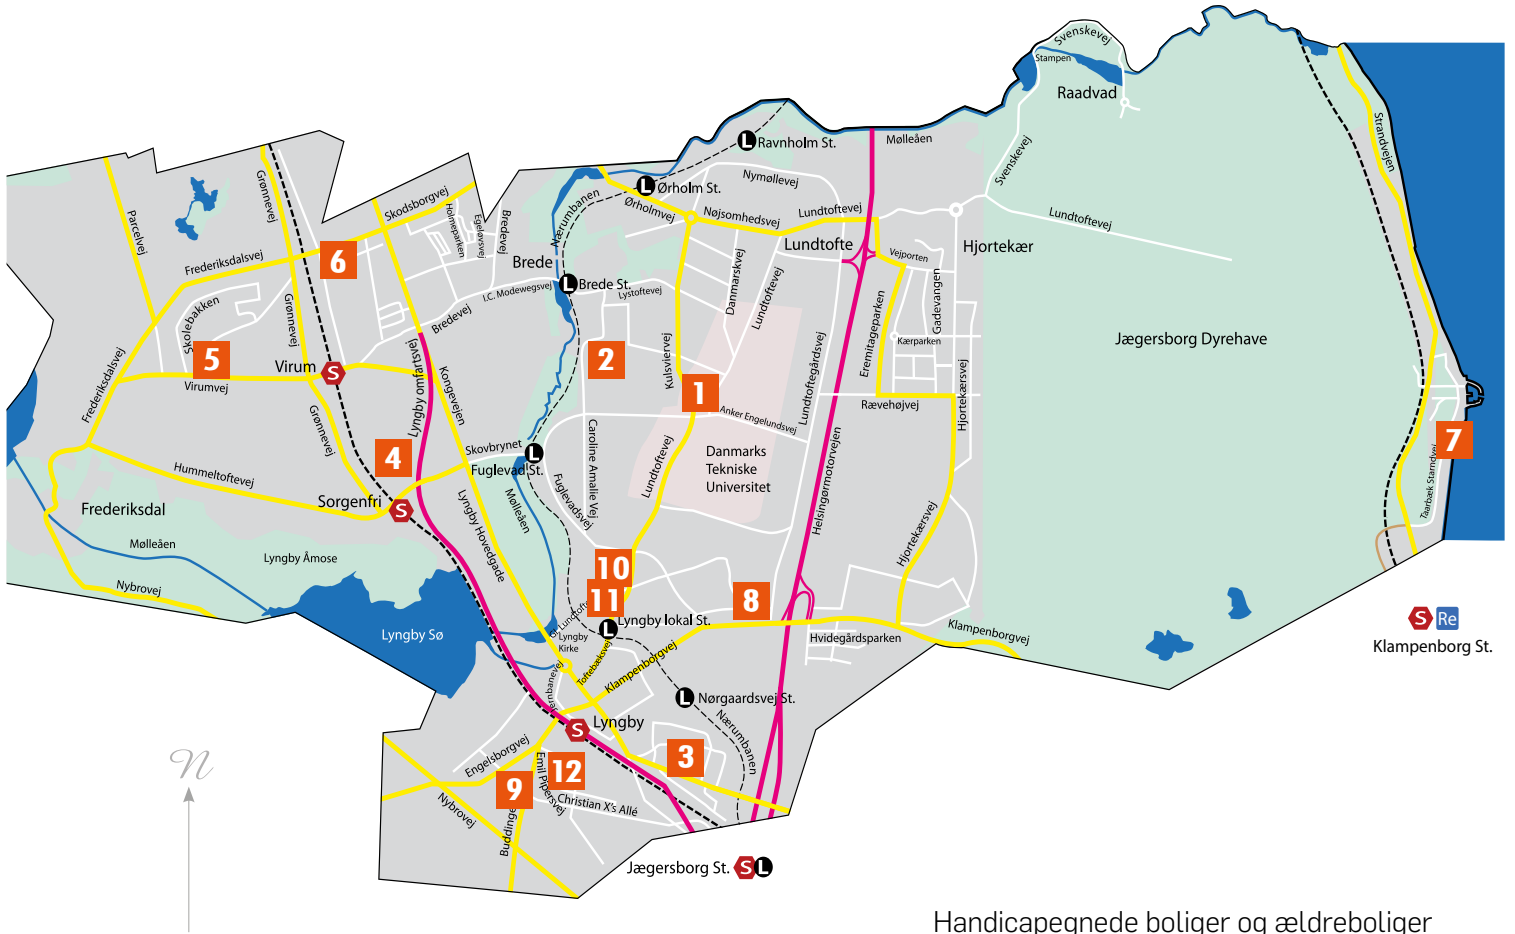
Svenskevej
Stampen
Raadvad
Ravnholm St.
Mølleåen
Ørholm St.
Nymøllevej
Svenskevej
Nærumbanen
Ørholmvej
Nøjsomhedsvej
Lundtoftevej
Lundtoftevej
Lundtofte
Vejporten
Hjortekær
Skodsborgvej
Holmeparken
Egeløvsvej
Bredevej
Brede
Brede St.
Lystoftevej
Danmarksvej
Lundtoftevej
Gadevangen
Kærparken
Eremitageparken
Jægersborg Dyrehave
Strandvejen
Grønnevej
Parcelvej
Frederiksdalsvej
6
Skolebakken
Grønnevej
I.C. Modewegsvej
Bredevej
2
Kulsviervej
Lundtoftegårdsvej
Frederiksdalsvej
5
Virum
Virumvej
Lyngby omfartsvej
Kongevejen
1
Anker Engelundsvej
Rævehøjvej
Hjortekærsvej
7
Grønnevej
Hummeltoftevej
4
Skovbrynet
Fuglevad St.
Caroline Amalie Vej
Lundtoftevej
Danmarks Tekniske Universitet
Helsingørmotorvejen
Frederiksdal
Sorgenfri
Lyngby Hovedgade
Mølleåen
Fuglevadsvej
Hjortekærsvej
Taarbæk Strandvej
Mølleåen
Lyngby Åmose
10
11
8
Nybrovej
Lyngby Sø
Lundtoftevej
Lyngby Kirke
Lyngby lokal St.
Hvidegårdsparken
Klampenborgvej
S Re
Klampenborg St.
Toftebæksvej
Klampenborgvej
Jernbanevej
Nørgaardsvej St.
Lyngby
Nærumbanen
Engelsborgvej
12
3
Emil Pipersvej
9
Nybrovej
Christian X's Allé
Buddinge
Jægersborg St.
n
Handicapegnede boliger og ældreboliger